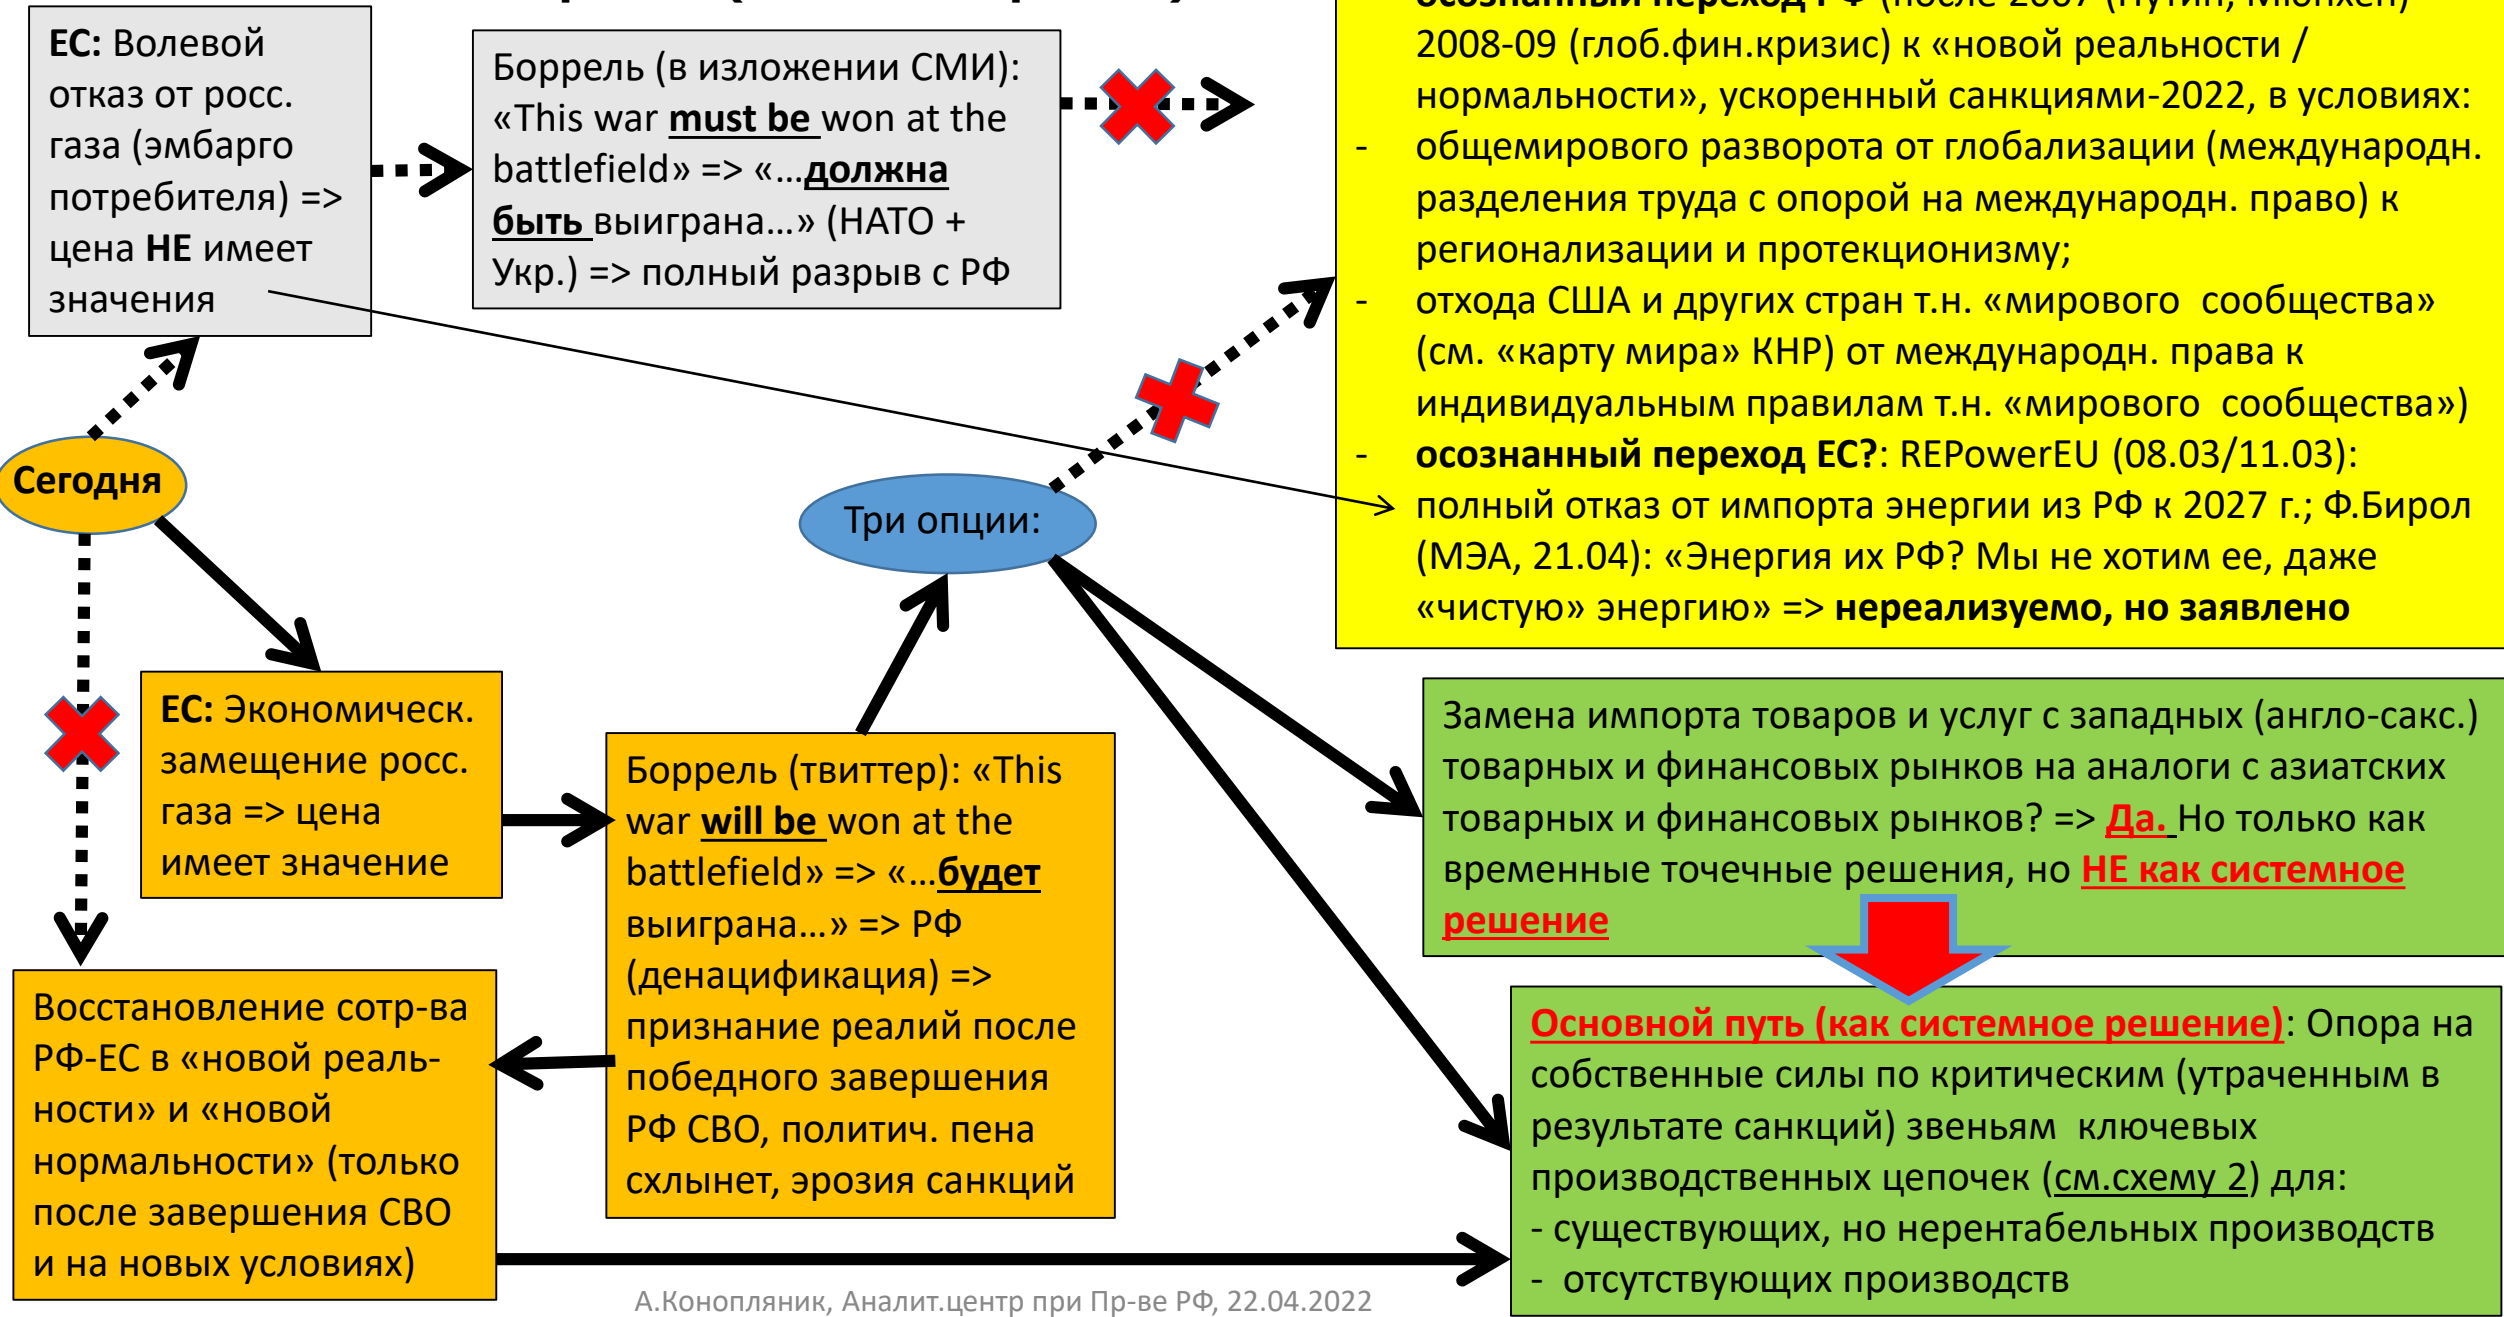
**ЕС:** Волевой отказ от росс. газа (эмбарго потребителя) => цена **НЕ** имеет значения

Боррель (в изложении СМИ): «This war **must be** won at the battlefield» => «…**должна быть** выиграна…» (НАТО + Укр.) => полный разрыв с РФ

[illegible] 2008-09 (глоб.фин.кризис) к «новой реальности / нормальности», ускоренный санкциями-2022, в условиях:
- общемирового разворота от глобализации (международн. разделения труда с опорой на международн. право) к регионализации и протекционизму;
- отхода США и других стран т.н. «мирового сообщества» (см. «карту мира» КНР) от международн. права к индивидуальным правилам т.н. «мирового сообщества»)
- **осознанный переход ЕС?**: REPowerEU (08.03/11.03): полный отказ от импорта энергии из РФ к 2027 г.; Ф.Бирол (МЭА, 21.04): «Энергия их РФ? Мы не хотим ее, даже «чистую» энергию» => **нереализуемо, но заявлено**

Сегодня

Три опции:

**ЕС:** Экономическ. замещение росс. газа => цена имеет значение

Боррель (твиттер): «This war **will be** won at the battlefield» => «…**будет** выиграна…» => РФ (денацификация) => признание реалий после победного завершения РФ СВО, политич. пена схлынет, эрозия санкций

Замена импорта товаров и услуг с западных (англо-сакс.) товарных и финансовых рынков на аналоги с азиатских товарных и финансовых рынков? => **Да.** Но только как временные точечные решения, но **НЕ как системное решение**

Восстановление сотр-ва РФ-ЕС в «новой реальности» и «новой нормальности» (только после завершения СВО и на новых условиях)

**Основной путь (как системное решение)**: Опора на собственные силы по критическим (утраченным в результате санкций) звеньям ключевых производственных цепочек (см.схему 2) для:
- существующих, но нерентабельных производств
- отсутствующих производств

А.Конопляник, Аналит.центр при Пр-ве РФ, 22.04.2022